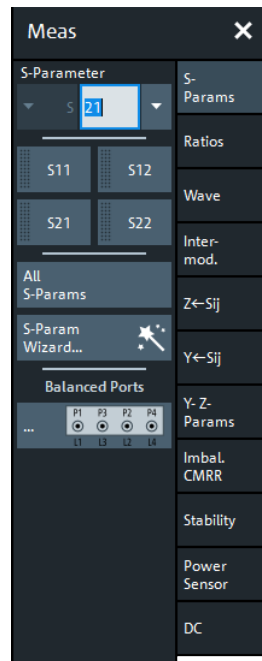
Meas ✕

S-Parameter
S 21

S11 S12
S21 S22

All
S-Params

S-Param
Wizard...

Balanced Ports
... P1 P3 P2 P4
L1 L3 L2 L4

S-
Params

Ratios

Wave

Inter-
mod.

Z←Sij

Y←Sij

Y- Z-
Params

Imbal.
CMRR

Stability

Power
Sensor

DC